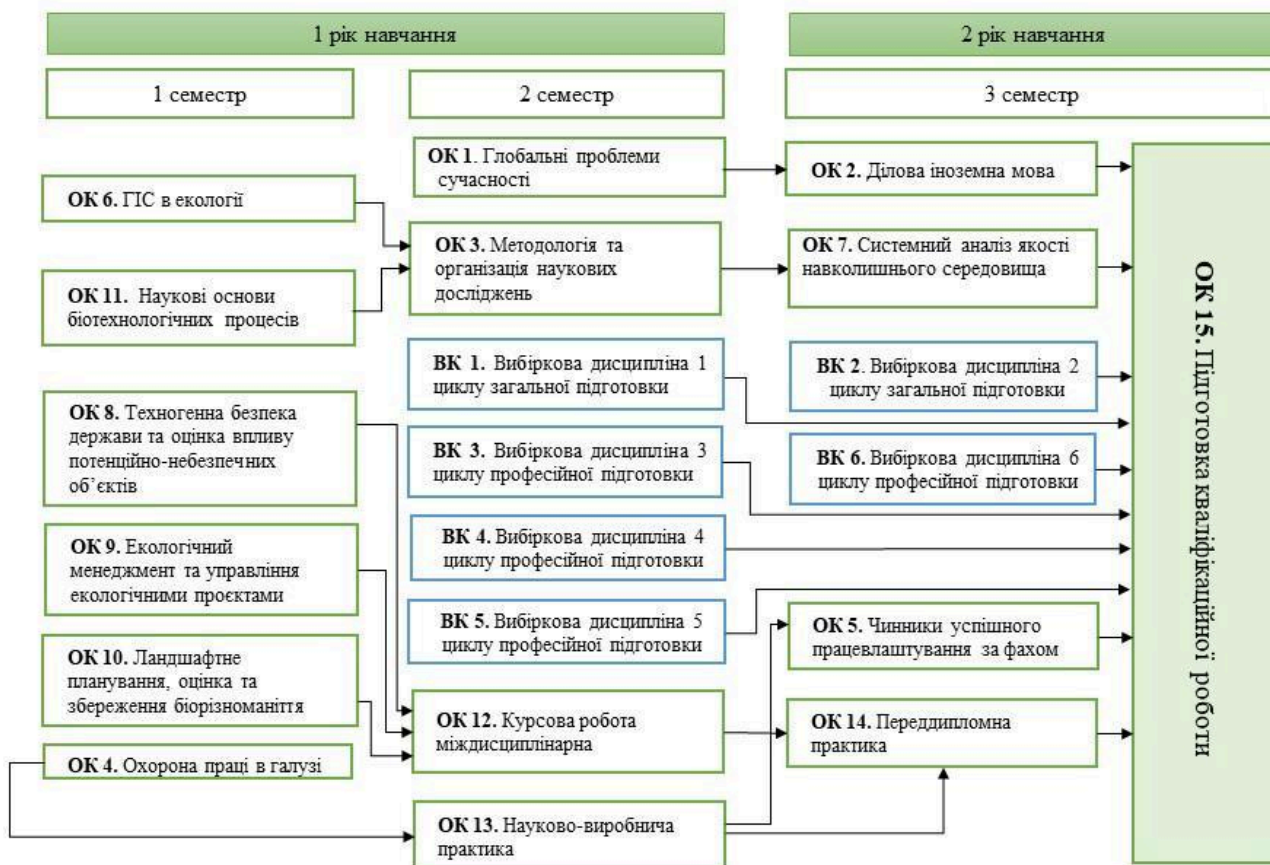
1 рік навчання

2 рік навчання

1 семестр

2 семестр

3 семестр

**ОК 1**. Глобальні проблеми сучасності

**ОК 2.** Ділова іноземна мова

**ОК 6.** ГІС в екології

**ОК 3.** Методологія та організація наукових досліджень

**ОК 7.** Системний аналіз якості навколишнього середовища

**ОК 11.** Наукові основи біотехнологічних процесів

**ВК 1.** Вибіркова дисципліна 1 циклу загальної підготовки

**ВК 2**. Вибіркова дисципліна 2 циклу загальної підготовки

**ОК 8.** Техногенна безпека держави та оцінка впливу потенційно-небезпечних об'єктів

**ВК 3.** Вибіркова дисципліна 3 циклу професійної підготовки

**ВК 6.** Вибіркова дисципліна 6 циклу професійної підготовки

**ВК 4.** Вибіркова дисципліна 4 циклу професійної підготовки

**ОК 9.** Екологічний менеджмент та управління екологічними проєктами

**ВК 5.** Вибіркова дисципліна 5 циклу професійної підготовки

**ОК 5.** Чинники успішного працевлаштування за фахом

**ОК 10.** Ландшафтне планування, оцінка та збереження біорізноманіття

**ОК 12.** Курсова робота міждисциплінарна

**ОК 14.** Переддипломна практика

**ОК 4.** Охорона праці в галузі

**ОК 13.** Науково-виробнича практика

**ОК 15.** Підготовка кваліфікаційної роботи